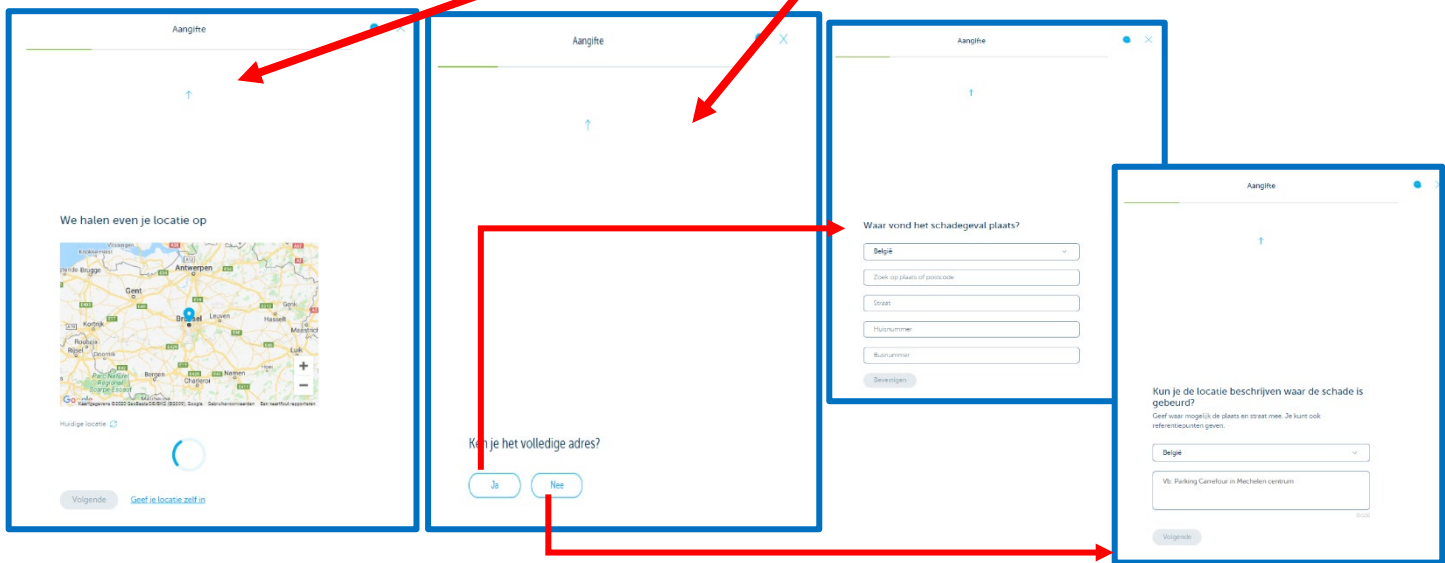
Aangifte

↑

We halen even je locatie op

Vlissingen
Knokke-Heist
Brugge
Antwerpen
Gent
Genk
Leuven
Hasselt
Kortrijk
Brussel
Maastricht
Roubaix
Rijsel
Doornik
Luik
Bergen
Namen
Charleroi
Parc Naturel Régional Scarpe-Escaut
Google
Kaartgegevens ©2020 GeoBasis-DE/BKG (©2009), Google  Gebruiksvoorwaarden  Een kaartfout rapporteren

Huidige locatie

Volgende
Geef je locatie zelf in

Aangifte

↑

Ken je het volledige adres?

Ja
Nee

Aangifte

↑

Waar vond het schadegeval plaats?

België
Zoek op plaats of postcode
Straat
Huisnummer
Busnummer
Bevestigen

Aangifte

↑

Kun je de locatie beschrijven waar de schade is gebeurd?
Geef waar mogelijk de plaats en straat mee. Je kunt ook referentiepunten geven.

België
Vb. Parking Carrefour in Mechelen centrum
0/200
Volgende